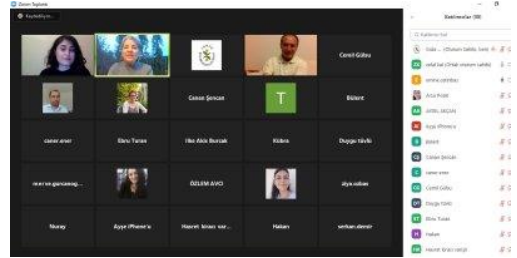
Zoom Toplantı
Kaydediliyor...

Cemil Göksu
Canan Şencan
Bülent
caner.aner
Ebru Turan
Ilke Akin Burcak
Kübra
Duygu Tülviz
mer ve gamzesag...
ÖZLEM AVCI
aiya.salaas
Nuray
Ayşe iPhone'u
Hasret kiran sar...
Hakan
serkan.demir

Katılımcılar (30)
Katılımcı bul
Dalia ... (Ortak sahibi, ben)
celal bal (Ortak toplantı sahibi)
emine.cetinbas
Arzu Polat
AYSEL AKCAN
Ayşe iPhone'u
Bülent
Canan Şencan
caner.aner
Cemil Göksu
Duygu Tülviz
Ebru Turan
Hakan
Hasret kiran sarıişi